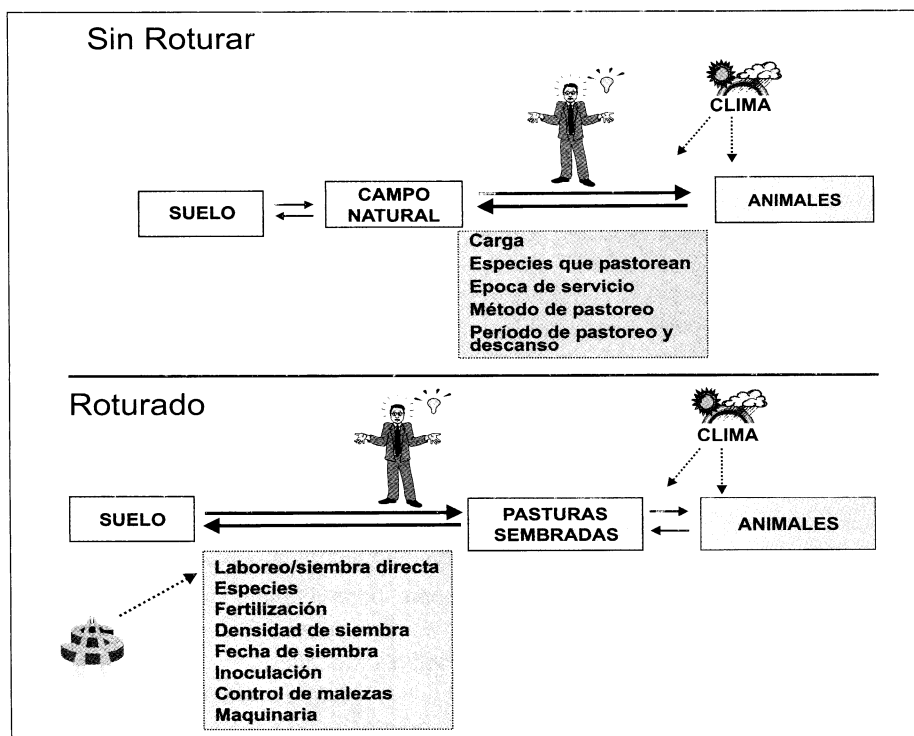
Sin Roturar

CLIMA

SUELO

CAMPO NATURAL

ANIMALES

Carga
Especies que pastorean
Epoca de servicio
Método de pastoreo
Período de pastoreo y descanso

Roturado

CLIMA

SUELO

PASTURAS SEMBRADAS

ANIMALES

Laboreo/siembra directa
Especies
Fertilización
Densidad de siembra
Fecha de siembra
Inoculación
Control de malezas
Maquinaria